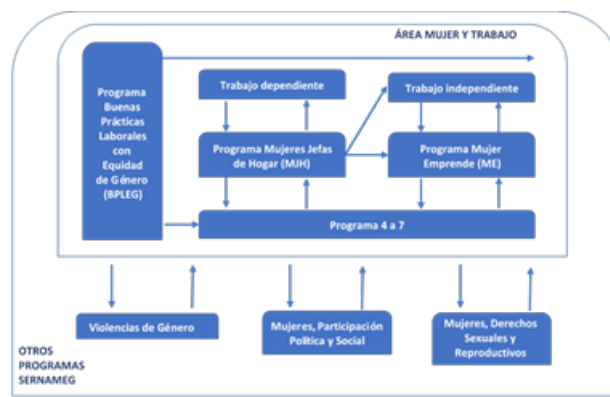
ÁREA MUJER Y TRABAJO

Programa Buenas Prácticas Laborales con Equidad de Género (BPLEG)

Trabajo dependiente

Trabajo independiente

Programa Mujeres Jefas de Hogar (MJH)

Programa Mujer Emprende (ME)

Programa 4 a 7

Violencias de Género

Mujeres, Participación Política y Social

Mujeres, Derechos Sexuales y Reproductivos

OTROS PROGRAMAS SERNAMEG